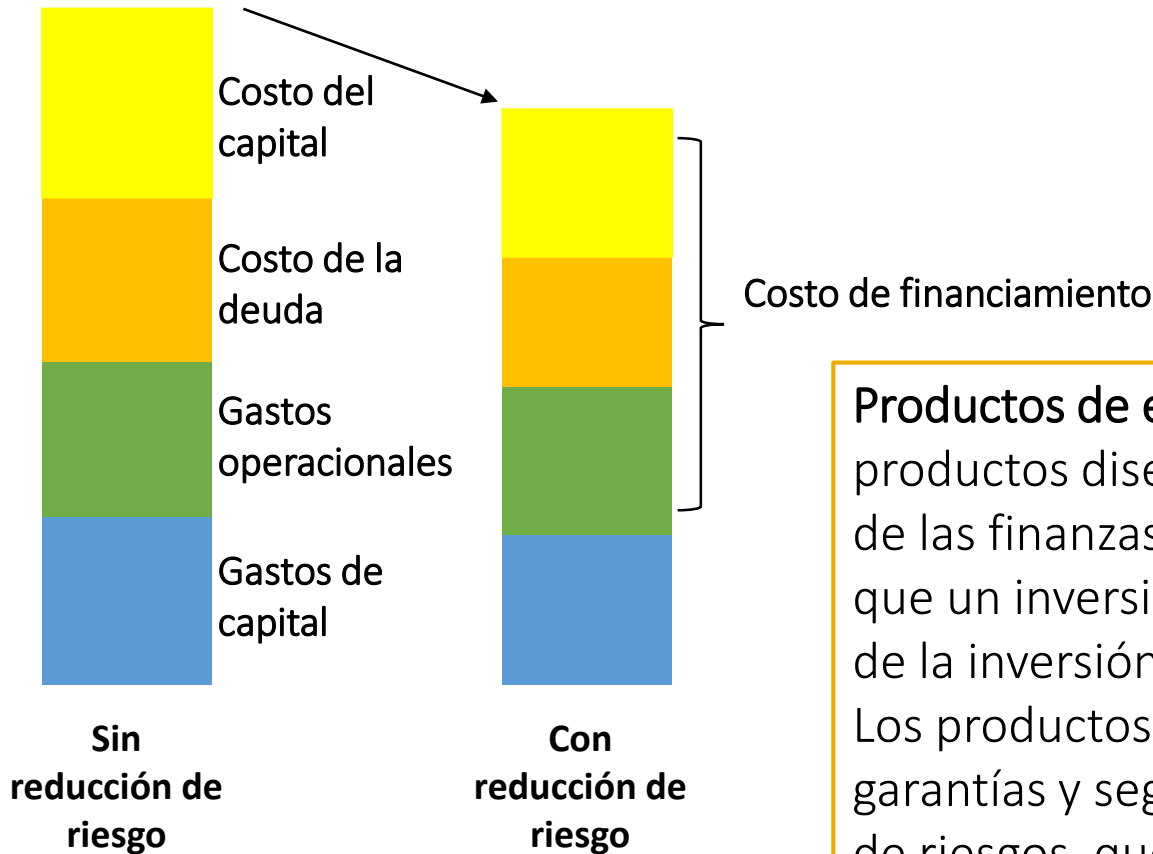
Costo del capital

Costo de la deuda

Gastos operacionales

Gastos de capital

Sin reducción de riesgo

Con reducción de riesgo

Costo de financiamiento

Productos de e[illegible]
productos dise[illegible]
de las finanzas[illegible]
que un inversi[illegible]
de la inversión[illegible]
Los productos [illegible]
garantías y seg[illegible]
de riesgos, qu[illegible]